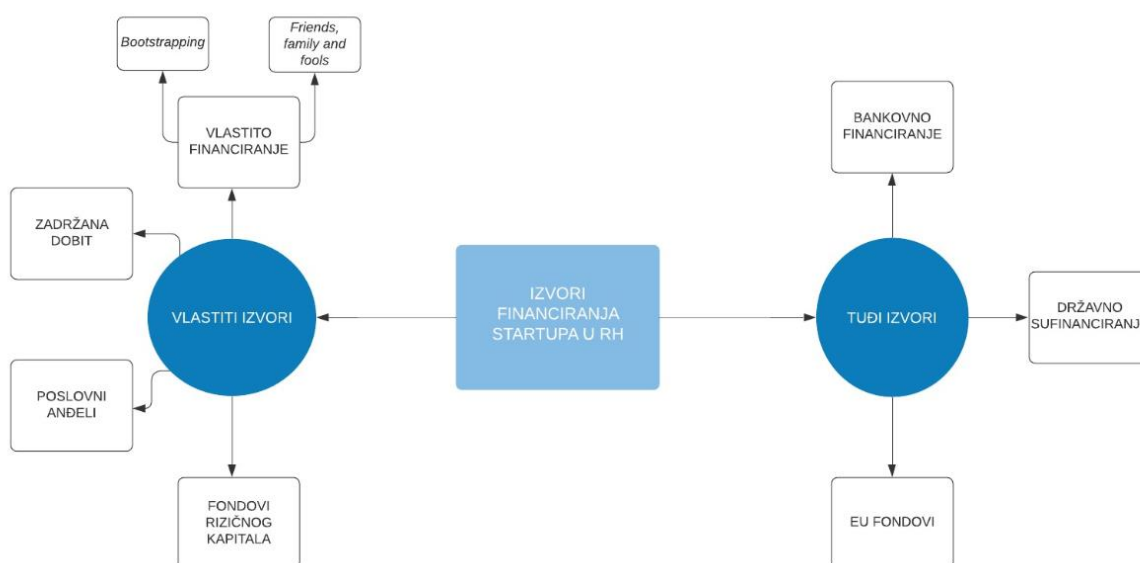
Bootstrapping

Friends, family and fools

VLASTITO FINANCIRANJE

ZADRŽANA DOBIT

VLASTITI IZVORI

POSLOVNI ANĐELI

FONDOVI RIZIČNOG KAPITALA

IZVORI FINANCIRANJA STARTUPA U RH

BANKOVNO FINANCIRANJE

TUĐI IZVORI

DRŽAVNO SUFINANCIRANJ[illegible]

EU FONDOVI